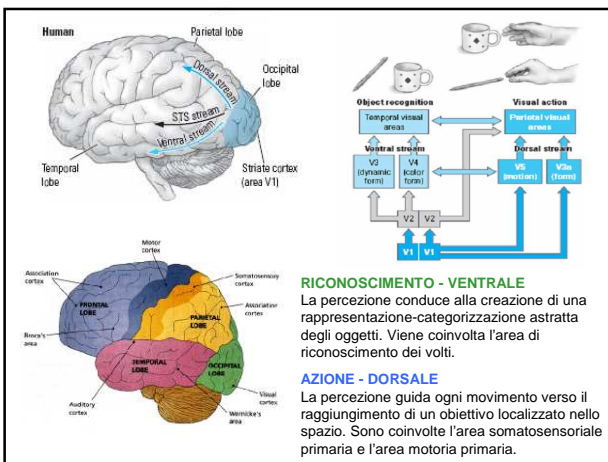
Human

Parietal lobe

Occipital lobe

Dorsal stream

STS stream

Ventral stream

Temporal lobe

Striate cortex (area V1)

Object recognition

Visual action

Temporal visual areas

Parietal visual areas

Ventral stream

Dorsal stream

V3 (dynamic form)

V4 (color form)

V5 (motion)

V3a (form)

V2

V2

V1

V1

Motor cortex

Association cortex

Somatosensory cortex

FRONTAL LOBE

PARIETAL LOBE

Association cortex

Broca's area

TEMPORAL LOBE

OCCIPITAL LOBE

Auditory cortex

Visual cortex

Wernicke's area

RICONOSCIMENTO - VENTRALE

La percezione conduce alla creazione di una rappresentazione-categorizzazione astratta degli oggetti. Viene coinvolta l'area di riconoscimento dei volti.

AZIONE - DORSALE

La percezione guida ogni movimento verso il raggiungimento di un obiettivo localizzato nello spazio. Sono coinvolte l'area somatosensoriale primaria e l'area motoria primaria.